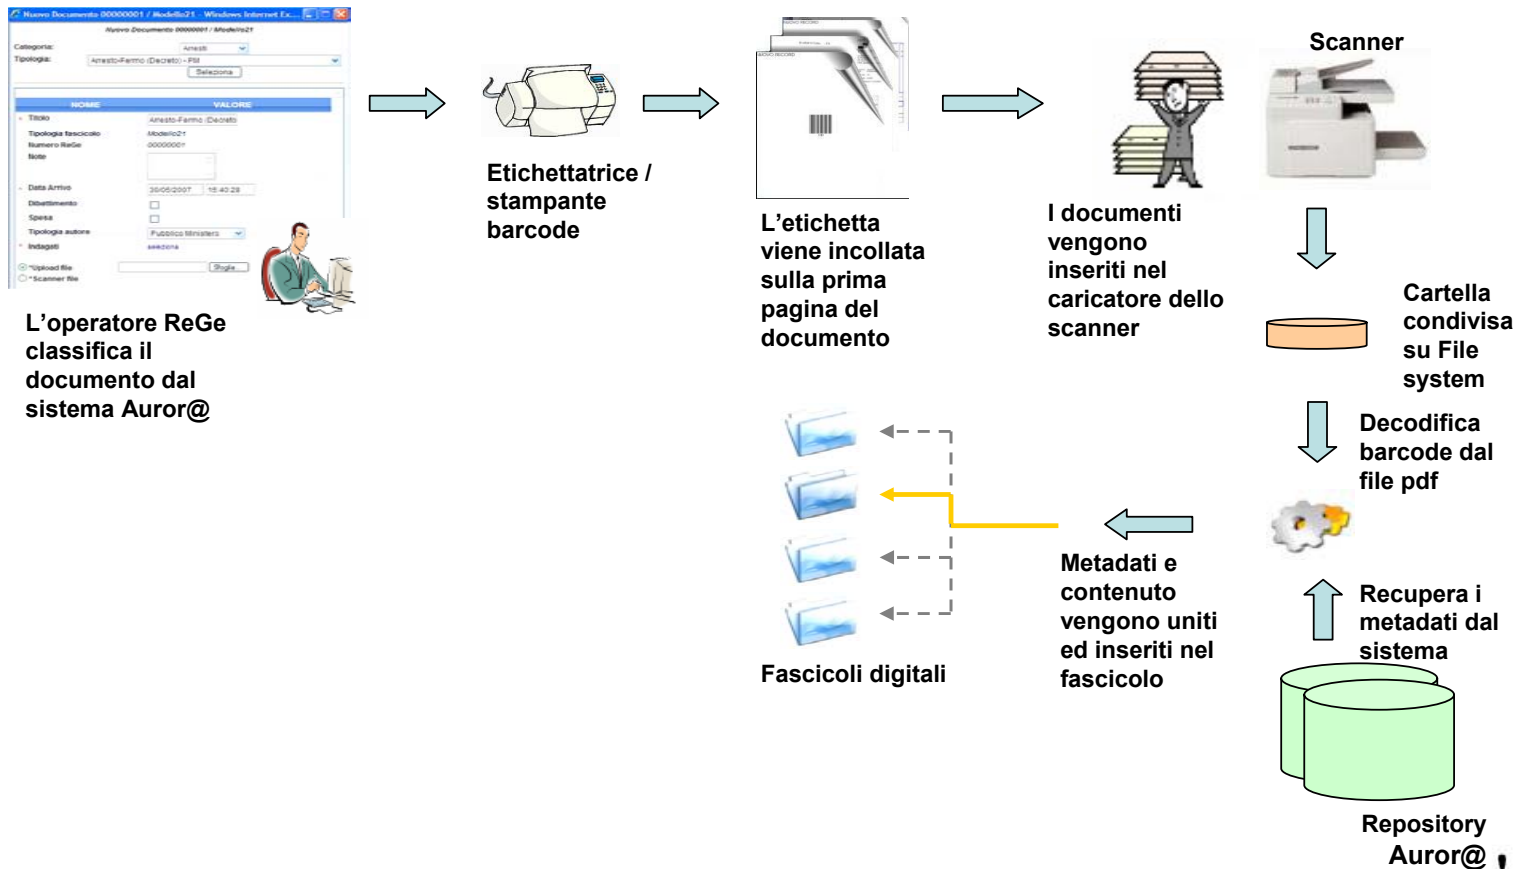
Nuovo Documento 00000001 / Modello21 - Windows Internet Ex...

Nuovo Documento 00000001 / Modello21

Categoria: Arresti
Tipologia: Arresto-Fermo (Decreto) - PM
Seleziona

| NOME | VALORE |
|---|---|
| Titolo | Arresto-Fermo (Decreto) |
| Tipologia fascicolo | Modello21 |
| Numero ReGe | 00000001 |
| Note | |
| Data Arrivo | 30/05/2007 15:40:28 |
| Dibattimento | |
| Spesa | |
| Tipologia autore | Pubblico Ministero |
| Indagati | seleziona |

Upload file Sfoglia...
Scanner file

L’operatore ReGe classifica il documento dal sistema Auror@

Etichettatrice / stampante barcode

L’etichetta viene incollata sulla prima pagina del documento

I documenti vengono inseriti nel caricatore dello scanner

Scanner

Cartella condivisa su File system

Decodifica barcode dal file pdf

Recupera i metadati dal sistema

Repository Auror@

Metadati e contenuto vengono uniti ed inseriti nel fascicolo

Fascicoli digitali